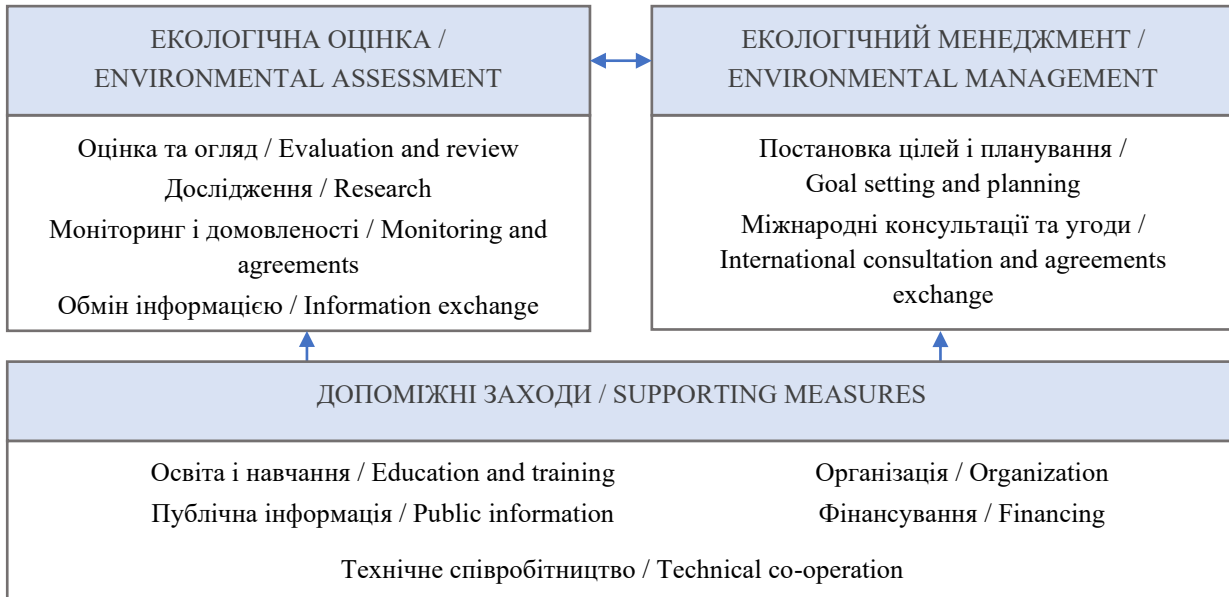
ЕКОЛОГІЧНА ОЦІНКА / ENVIRONMENTAL ASSESSMENT

Оцінка та огляд / Evaluation and review
Дослідження / Research
Моніторинг і домовленості / Monitoring and agreements
Обмін інформацією / Information exchange

ЕКОЛОГІЧНИЙ МЕНЕДЖМЕНТ / ENVIRONMENTAL MANAGEMENT

Постановка цілей і планування / Goal setting and planning
Міжнародні консультації та угоди / International consultation and agreements exchange

ДОПОМІЖНІ ЗАХОДИ / SUPPORTING MEASURES

Освіта і навчання / Education and training
Публічна інформація / Public information

Організація / Organization
Фінансування / Financing

Технічне співробітництво / Technical co-operation